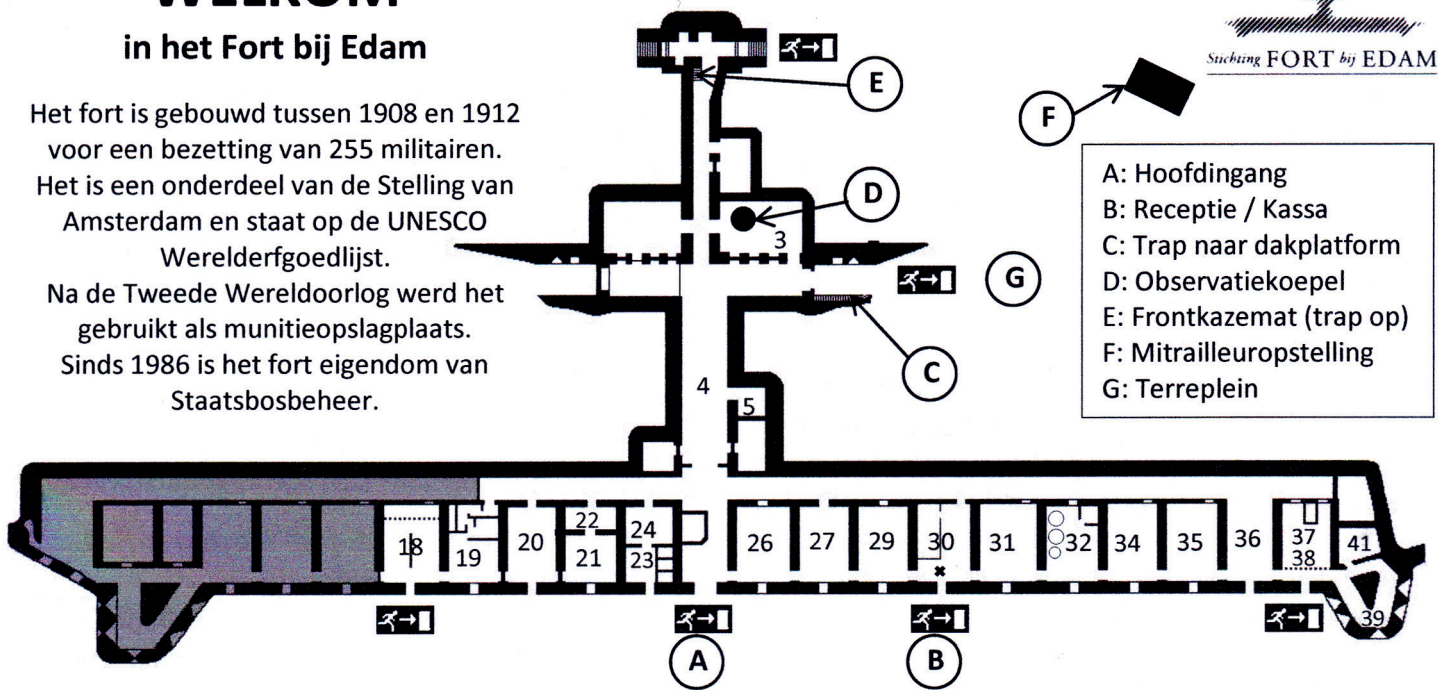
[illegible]
in het Fort bij Edam

Het fort is gebouwd tussen 1908 en 1912 voor een bezetting van 255 militairen. Het is een onderdeel van de Stelling van Amsterdam en staat op de UNESCO Werelderfgoedlijst.
Na de Tweede Wereldoorlog werd het gebruikt als munitieopslagplaats.
Sinds 1986 is het fort eigendom van Staatsbosbeheer.

Stichting FORT bij EDAM

A: Hoofdingang
B: Receptie / Kassa
C: Trap naar dakplatform
D: Observatiekoepel
E: Frontkazemat (trap op)
F: Mitrailleuropstelling
G: Terreplein

E
F
D
3
G
C
4
5
18
19
20
22
21
24
23
26
27
29
30
31
32
34
35
36
37
38
41
39
A
B